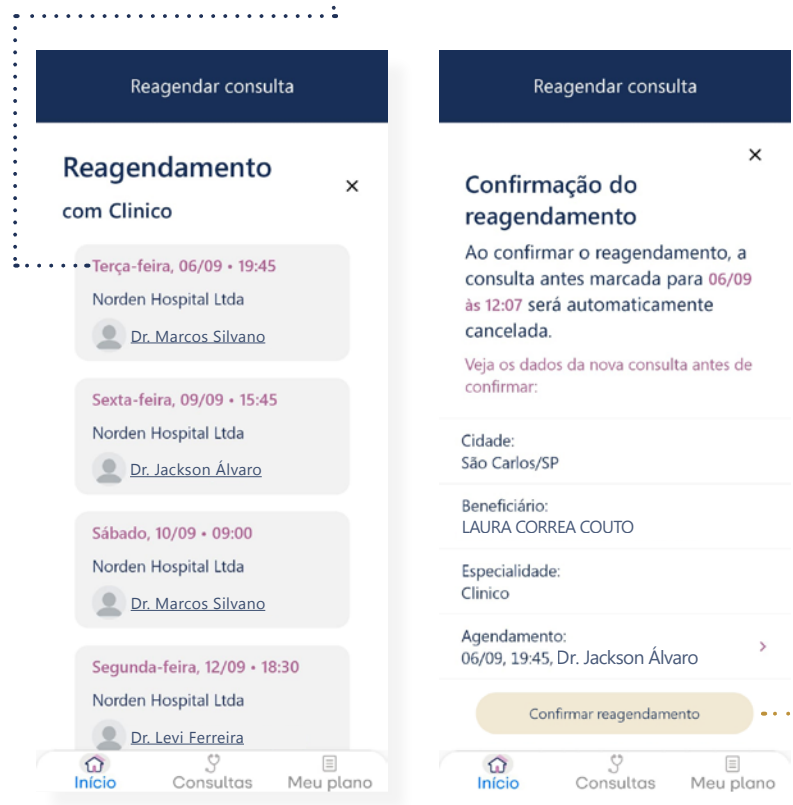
Reagendar consulta

Reagendamento
com Clinico

Terça-feira, 06/09 • 19:45
Norden Hospital Ltda
Dr. Marcos Silvano

Sexta-feira, 09/09 • 15:45
Norden Hospital Ltda
Dr. Jackson Álvaro

Sábado, 10/09 • 09:00
Norden Hospital Ltda
Dr. Marcos Silvano

Segunda-feira, 12/09 • 18:30
Norden Hospital Ltda
Dr. Levi Ferreira

Início Consultas Meu plano

Reagendar consulta

Confirmação do reagendamento
Ao confirmar o reagendamento, a consulta antes marcada para 06/09 às 12:07 será automaticamente cancelada.

Veja os dados da nova consulta antes de confirmar:

Cidade:
São Carlos/SP

Beneficiário:
LAURA CORREA COUTO

Especialidade:
Clinico

Agendamento:
06/09, 19:45, Dr. Jackson Álvaro

Confirmar reagendamento

Início Consultas Meu plano